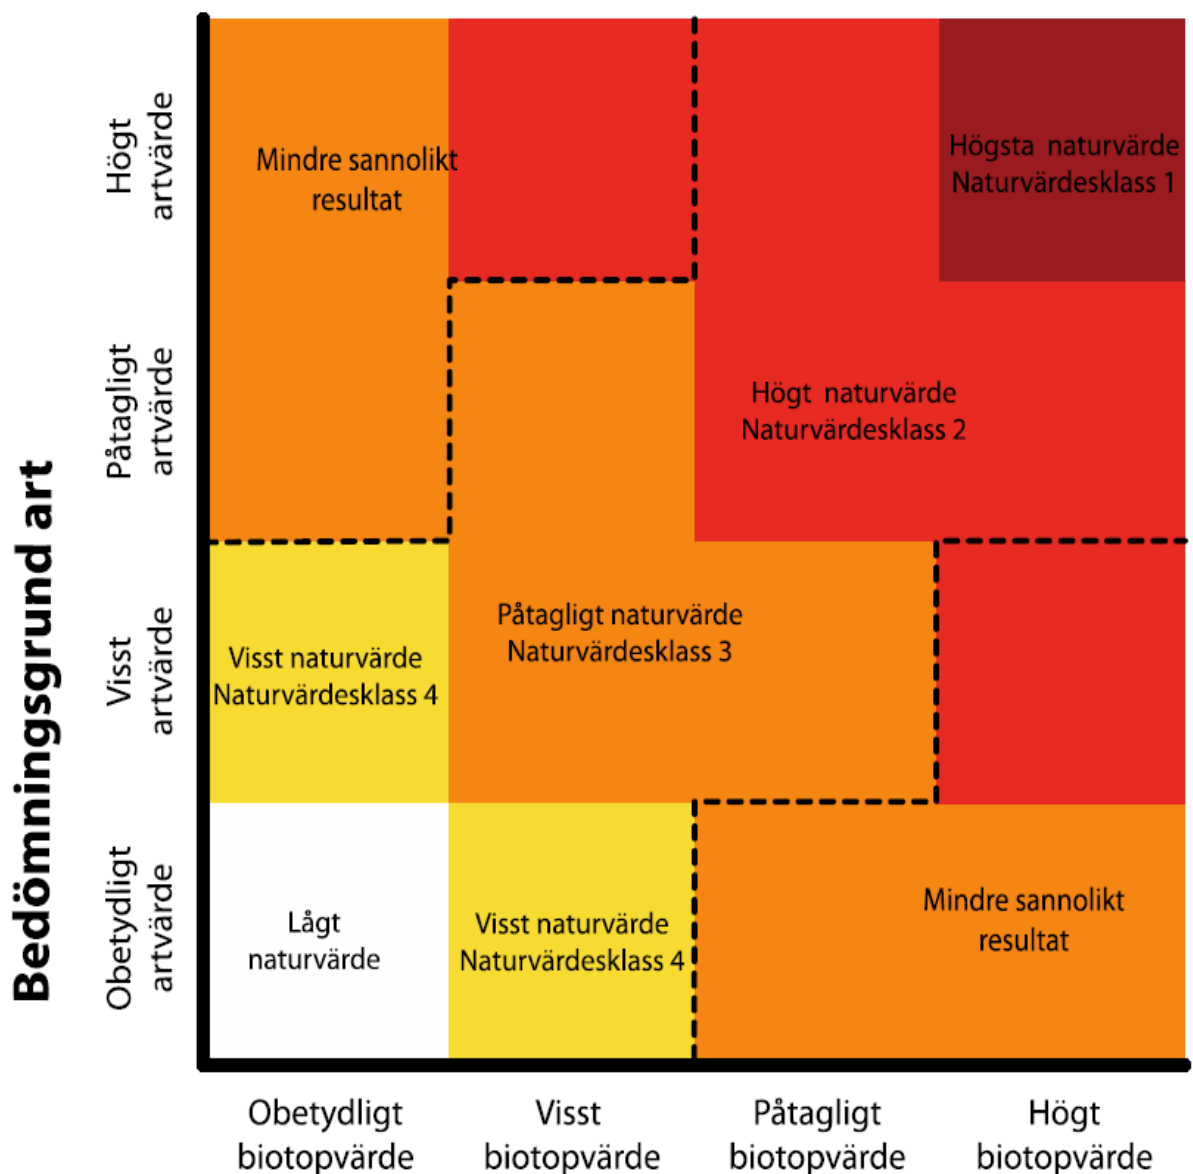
Bedömningsgrund art

Högt artvärde

Påtagligt artvärde

Visst artvärde

Obetydligt artvärde

Mindre sannolikt resultat

Högsta naturvärde Naturvärdesklass 1

Högt naturvärde Naturvärdesklass 2

Visst naturvärde Naturvärdesklass 4

Påtagligt naturvärde Naturvärdesklass 3

Lågt naturvärde

Visst naturvärde Naturvärdesklass 4

Mindre sannolikt resultat

Obetydligt biotopvärde

Visst biotopvärde

Påtagligt biotopvärde

Högt biotopvärde